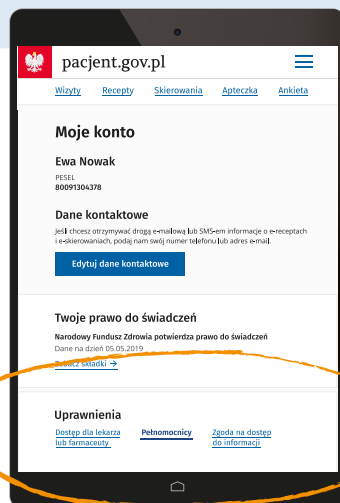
pacjent.gov.pl

Wizyty Recepty Skierowania Apteczka Ankieta

Moje konto

Ewa Nowak

PESEL
80091304378

Dane kontaktowe

Jeśli chcesz otrzymywać drogą e-mailową lub SMS-em informacje o e-receptach i e-skierowaniach, podaj nam swój numer telefonu lub adres e-mail.

Edytuj dane kontaktowe

Twoje prawo do świadczeń

Narodowy Fundusz Zdrowia potwierdza prawo do świadczeń
Dane na dzień 05.05.2019

Zobacz składki →

Uprawnienia

Dostęp dla lekarza lub farmaceuty
Pełnomocnicy
Zgoda na dostęp do informacji